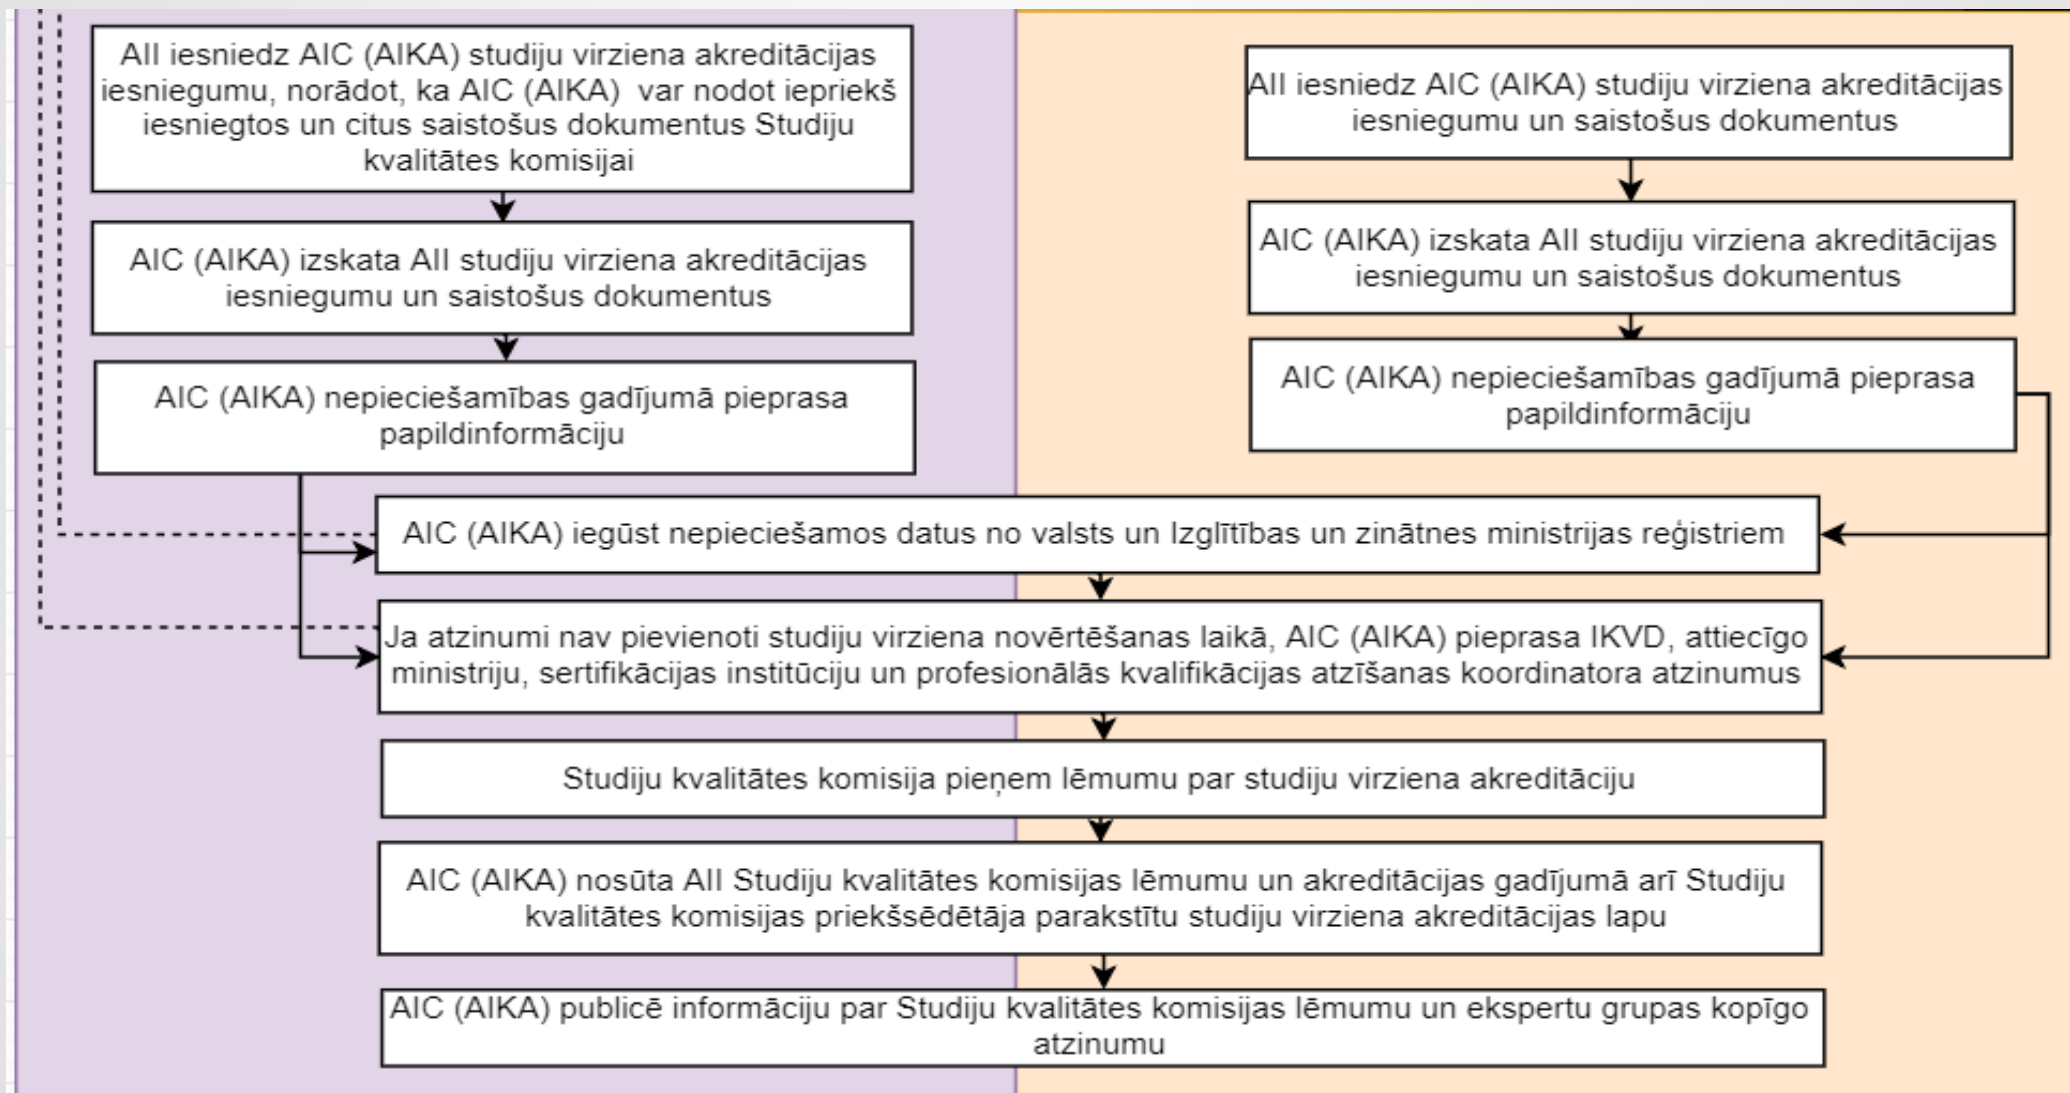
AII iesniedz AIC (AIKA) studiju virziena akreditācijas iesniegumu, norādot, ka AIC (AIKA) var nodot iepriekš iesniegtos un citus saistošus dokumentus Studiju kvalitātes komisijai

AIC (AIKA) izskata AII studiju virziena akreditācijas iesniegumu un saistošus dokumentus

AIC (AIKA) nepieciešamības gadījumā pieprasa papildinformāciju

AII iesniedz AIC (AIKA) studiju virziena akreditācijas iesniegumu un saistošus dokumentus

AIC (AIKA) izskata AII studiju virziena akreditācijas iesniegumu un saistošus dokumentus

AIC (AIKA) nepieciešamības gadījumā pieprasa papildinformāciju

AIC (AIKA) iegūst nepieciešamos datus no valsts un Izglītības un zinātnes ministrijas reģistriem

Ja atzinumi nav pievienoti studiju virziena novērtēšanas laikā, AIC (AIKA) pieprasa IKVD, attiecīgo ministriju, sertifikācijas institūciju un profesionālās kvalifikācijas atzīšanas koordinatora atzinumus

Studiju kvalitātes komisija pieņem lēmumu par studiju virziena akreditāciju

AIC (AIKA) nosūta AII Studiju kvalitātes komisijas lēmumu un akreditācijas gadījumā arī Studiju kvalitātes komisijas priekšsēdētāja parakstītu studiju virziena akreditācijas lapu

AIC (AIKA) publicē informāciju par Studiju kvalitātes komisijas lēmumu un ekspertu grupas kopīgo atzinumu